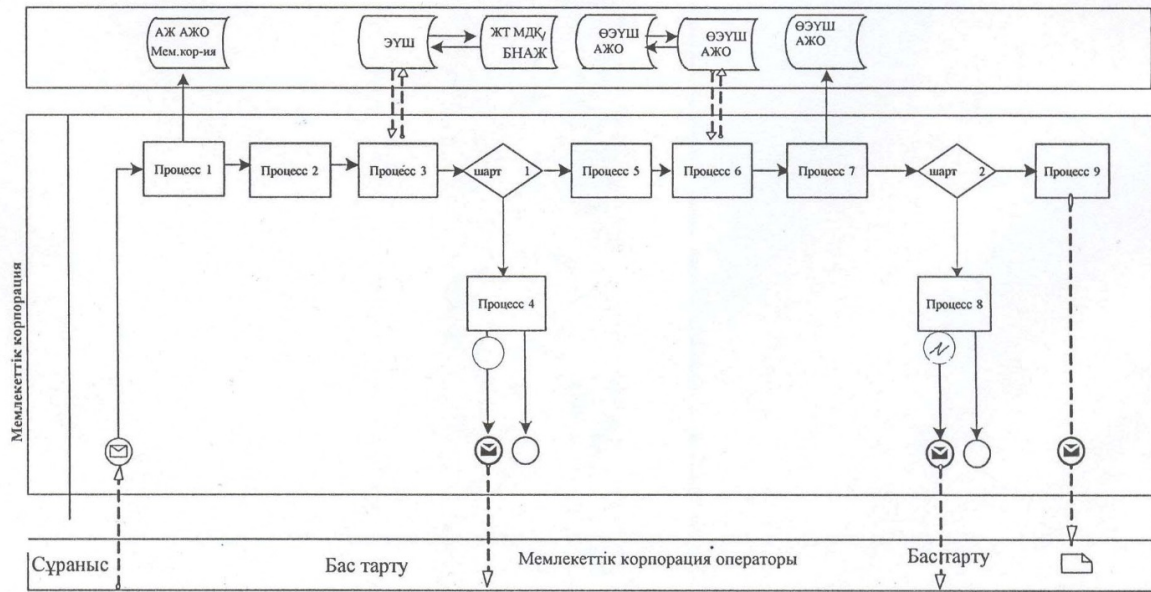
АЖ АЖО Мем.кор-ия

ЭҮШ

ЖТ МДҚ БНАЖ

ӨЭҮШ АЖО

ӨЭҮШ АЖО

ӨЭҮШ АЖО

Мемлекеттік корпорация

Процесс 1

Процесс 2

Процесс 3

шарт 1

Процесс 5

Процесс 6

Процесс 7

шарт 2

Процесс 9

Процесс 4

Процесс 8

Сұраныс

Бас тарту

Мемлекеттік корпорация операторы

Бастарту